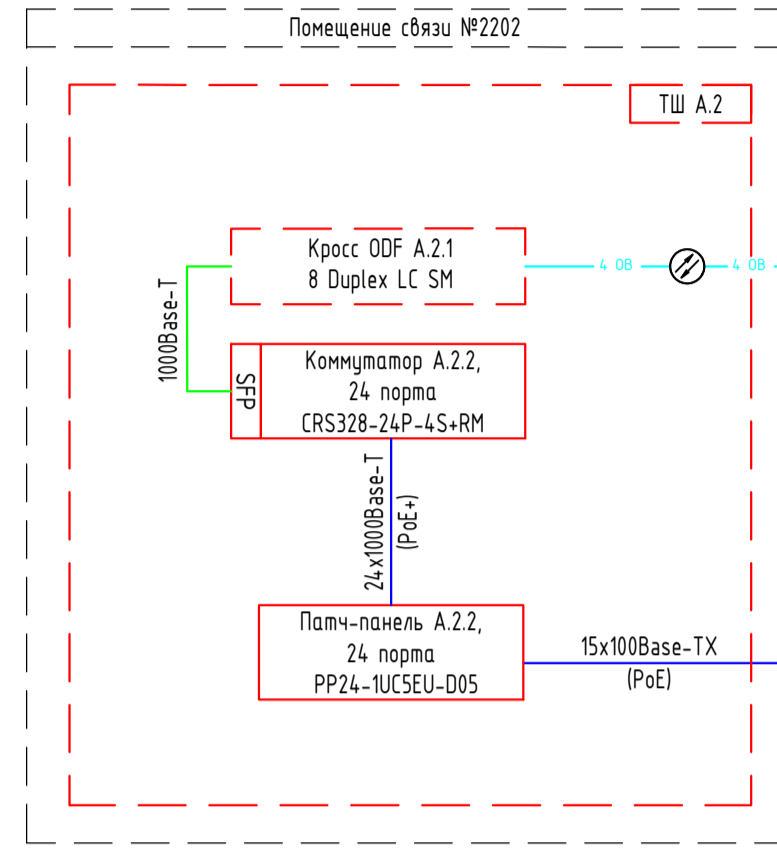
Помещение связи №2202

ТШ А.2

Кросс ODF А.2.1
8 Duplex LC SM

4 ОВ

4 ОВ

1000Base-T

SFP

Коммутатор А.2.2,
24 порта
CRS328-24P-4S+RM

24x1000Base-T
(PoE+)

Патч-панель А.2.2,
24 порта
PP24-1UC5EU-D05

15x100Base-TX
(PoE)